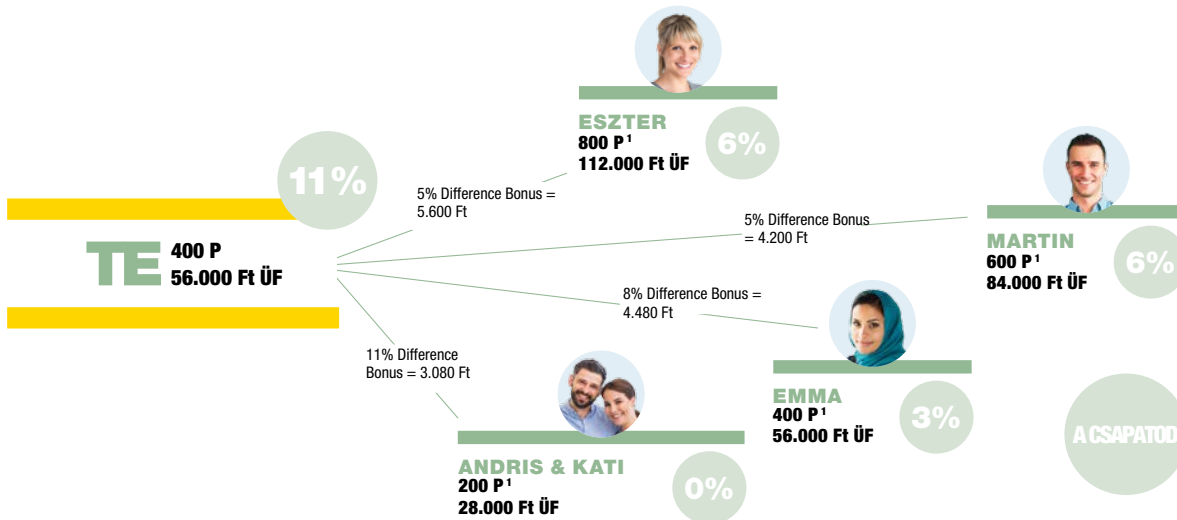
ESZTER
800 P $^1$
112.000 Ft ÜF
6%

11%

5% Difference Bonus = 5.600 Ft

TE 400 P
56.000 Ft ÜF

5% Difference Bonus = 4.200 Ft

MARTIN
600 P $^1$
84.000 Ft ÜF
6%

8% Difference Bonus = 4.480 Ft

11% Difference Bonus = 3.080 Ft

EMMA
400 P $^1$
56.000 Ft ÜF
3%

A CSAPATOD

ANDRIS & KATI
200 P $^1$
28.000 Ft ÜF
0%